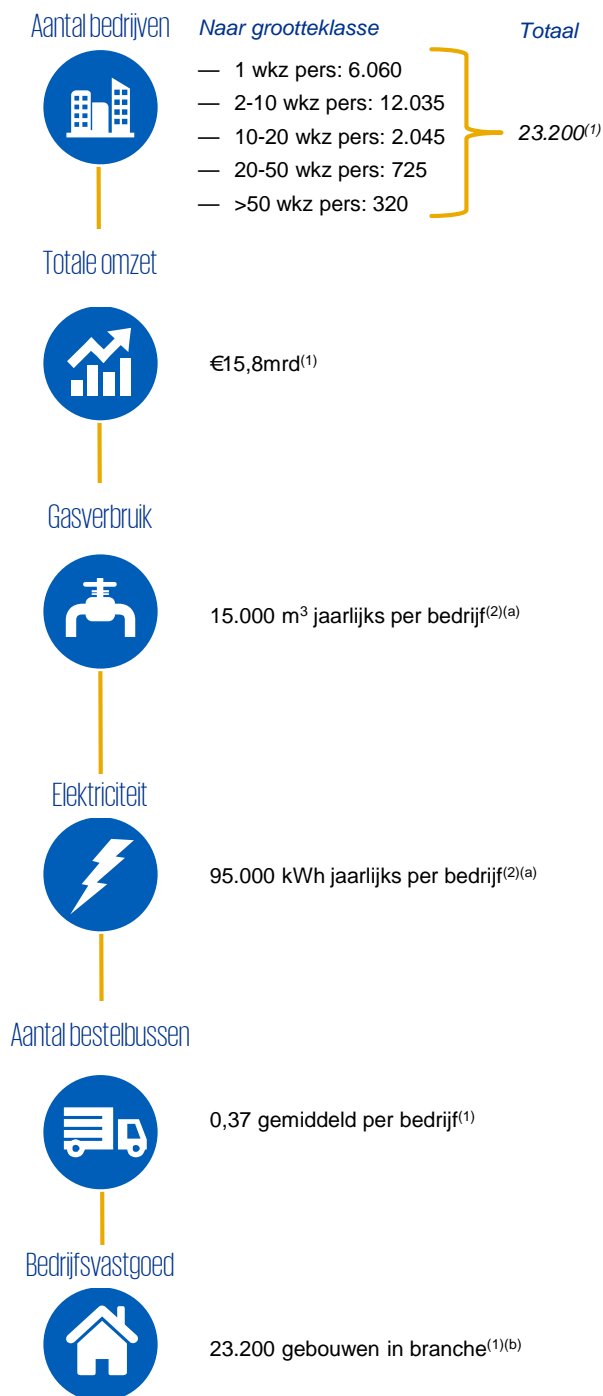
Aantal bedrijven

Naar grootteklasse

— 1 wkz pers: 6.060
— 2-10 wkz pers: 12.035
— 10-20 wkz pers: 2.045
— 20-50 wkz pers: 725
— >50 wkz pers: 320

Totaal

23.200$^{(1)}$

Totale omzet

€15,8mrd$^{(1)}$

Gasverbruik

15.000 m$^{3}$ jaarlijks per bedrijf$^{(2)(a)}$

Elektriciteit

95.000 kWh jaarlijks per bedrijf$^{(2)(a)}$

Aantal bestelbussen

0,37 gemiddeld per bedrijf$^{(1)}$

Bedrijfsvastgoed

23.200 gebouwen in branche$^{(1)(b)}$